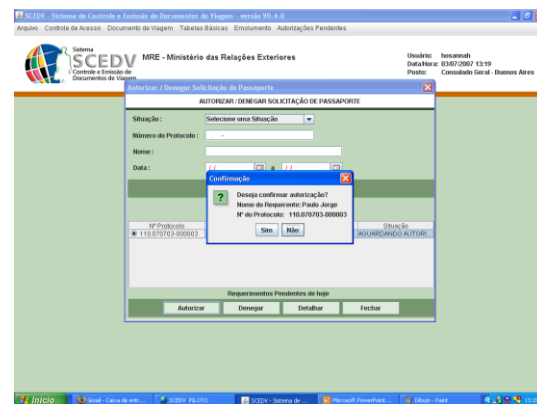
SCEDV - Sistema de Controle e Emissão de Documentos de Viagem - versão V0.4.0

Arquivo Controle de Acesso Documento de Viagem Tabelas Básicas Emolumento Autorizações Pendentes

Sistema
SCEDV
Controle e Emissão de Documentos de Viagem

MRE - Ministério das Relações Exteriores

Usuário: hosannah
Data/Hora: 03/07/2007 13:19
Posto: Consulado Geral - Buenos Aires

Autorizar / Denegar Solicitação de Passaporte

AUTORIZAR / DENEGAR SOLICITAÇÃO DE PASSAPORTE

Situação: Selecione uma Situação

Número do Protocolo: .

Nome:

Data: / / a / /

Confirmação

Deseja confirmar autorização?
Nome do Requerente: Paulo Jorge
Nº do Protocolo: 110.070703-000003

Sim Não

Nº Protocolo
110.070703-000003

Situação
AGUARDANDO AUTORI...

Requerimentos Pendentes de hoje

Autorizar Denegar Detalhar Fechar

Início Gmail - Caixa de entr... SCEDV PILOTO SCEDV - Sistema de ... Microsoft PowerPoint... Dibujo - Paint 13:2